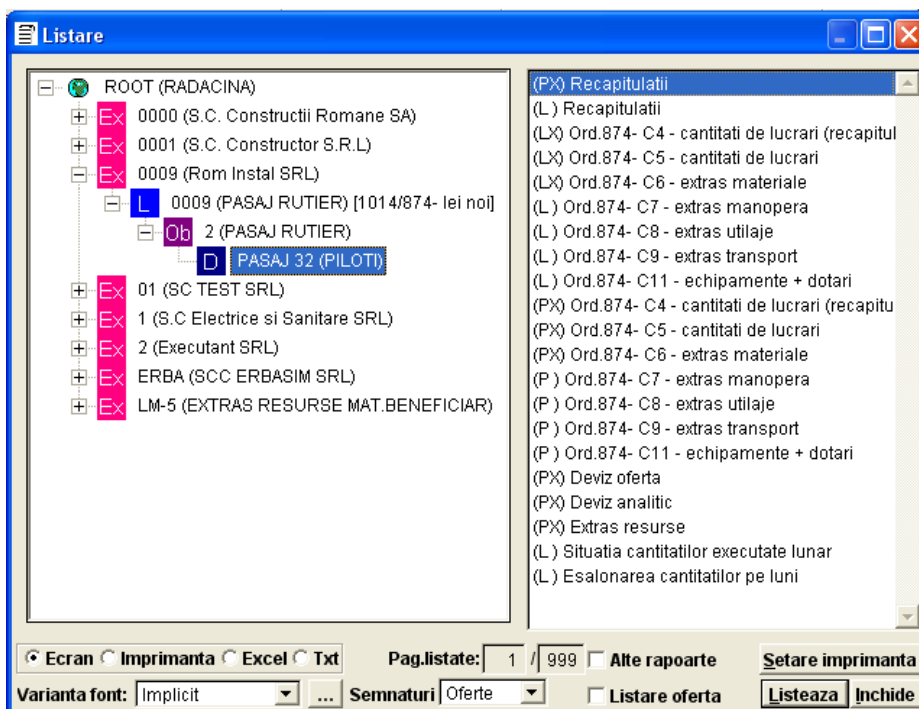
Listare

ROOT (RADACINA)
Ex 0000 (S.C. Constructii Romane SA)
Ex 0001 (S.C. Constructor S.R.L)
Ex 0009 (Rom Instal SRL)
L 0009 (PASAJ RUTIER) [1014/874- lei noi]
Ob 2 (PASAJ RUTIER)
D PASAJ 32 (PILOTI)
Ex 01 (SC TEST SRL)
Ex 1 (S.C Electrice si Sanitare SRL)
Ex 2 (Executant SRL)
Ex ERBA (SCC ERBASIM SRL)
Ex LM-5 (EXTRAS RESURSE MAT.BENEFICIAR)

(PX) Recapitulatii
(L ) Recapitulatii
(LX) Ord.874- C4 - cantitati de lucrari (recapitul
(LX) Ord.874- C5 - cantitati de lucrari
(LX) Ord.874- C6 - extras materiale
(L ) Ord.874- C7 - extras manopera
(L ) Ord.874- C8 - extras utilaje
(L ) Ord.874- C9 - extras transport
(L ) Ord.874- C11 - echipamente + dotari
(PX) Ord.874- C4 - cantitati de lucrari (recapitu
(PX) Ord.874- C5 - cantitati de lucrari
(PX) Ord.874- C6 - extras materiale
(P ) Ord.874- C7 - extras manopera
(P ) Ord.874- C8 - extras utilaje
(P ) Ord.874- C9 - extras transport
(P ) Ord.874- C11 - echipamente + dotari
(PX) Deviz oferta
(PX) Deviz analitic
(PX) Extras resurse
(L ) Situatia cantitatilor executate lunar
(L ) Esalonarea cantitatilor pe luni

Ecran Imprimanta Excel Txt
Pag.listate: 1 / 999 Alte rapoarte
Setare imprimanta
Varianta font: Implicit ... Semnaturi Oferte
Listare oferta
Listeaza Inchide